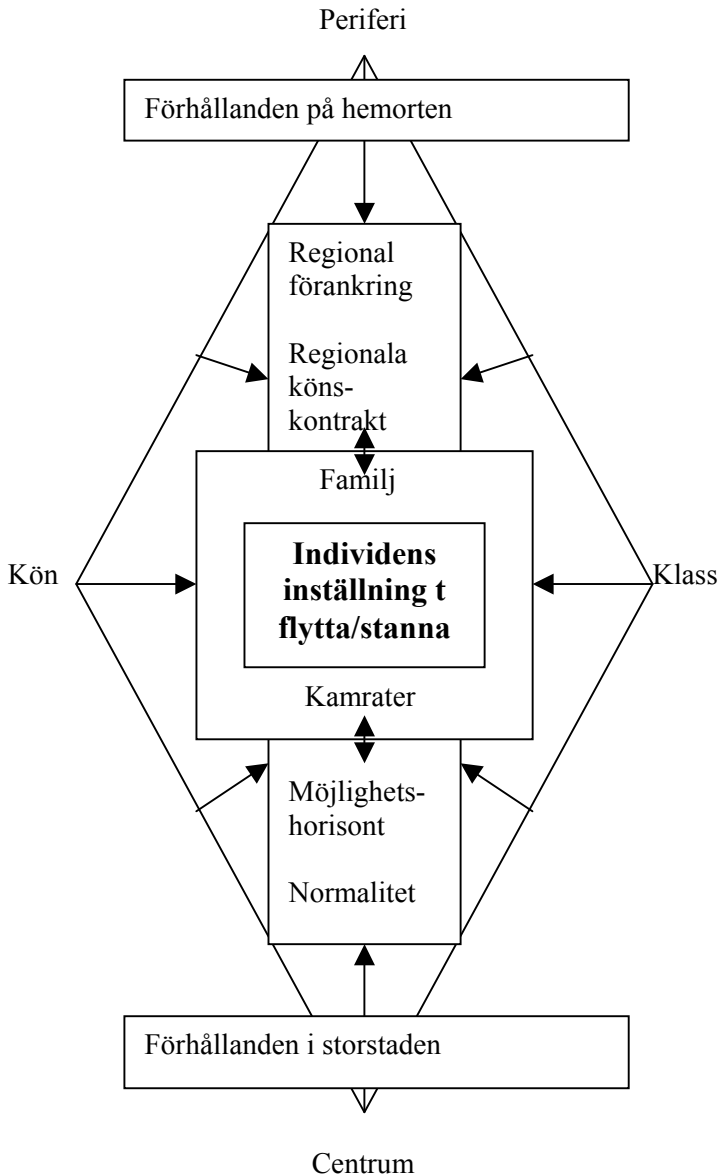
Periferi

Förhållanden på hemorten

Regional förankring

Regionala köns-kontrakt

Familj

Kön

Individens inställning t flytta/stanna

Klass

Kamrater

Möjlighets-horisont

Normalitet

Förhållanden i storstaden

Centrum